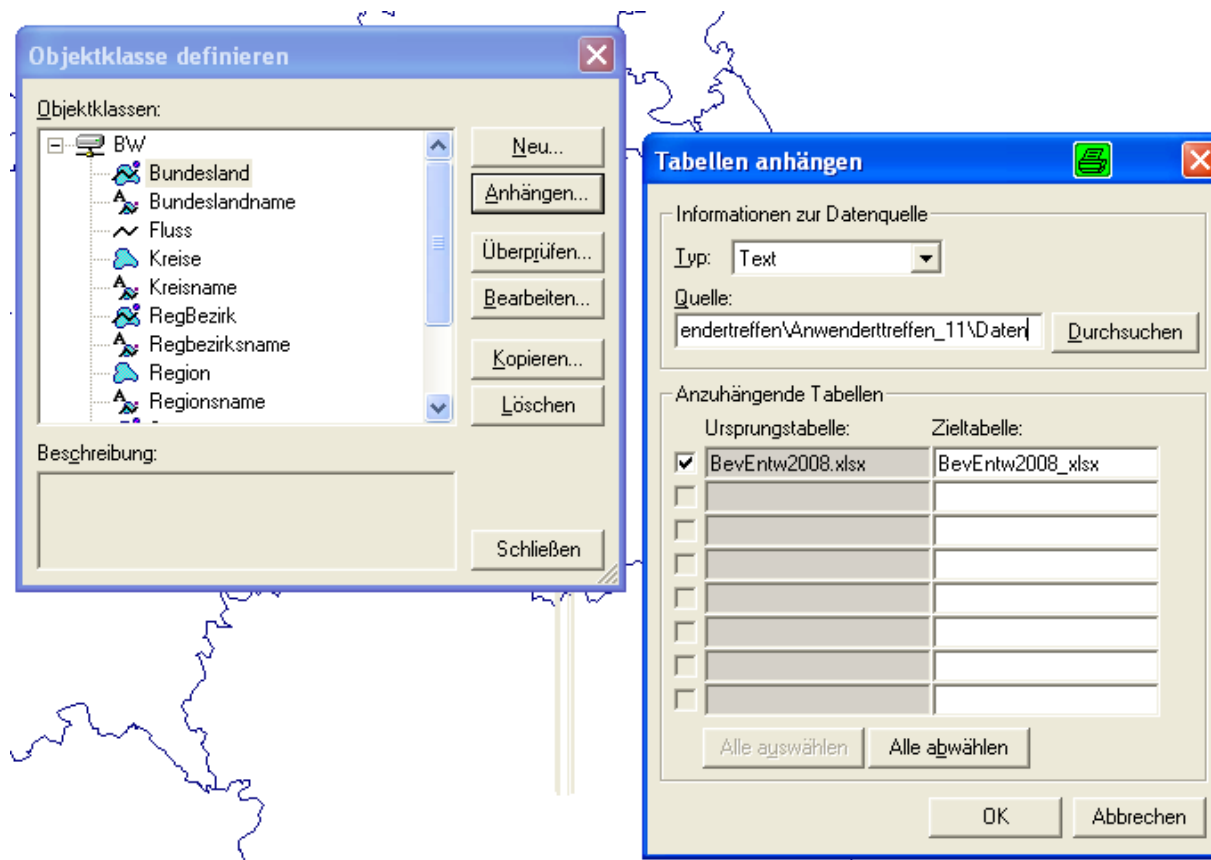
Objektklasse definieren

Objektklassen:

BW
Bundesland
Bundeslandname
Fluss
Kreise
Kreisname
RegBezirk
Regbezirksname
Region
Regionsname

Neu...
Anhängen...
Überprüfen...
Bearbeiten...
Kopieren...
Löschen

Beschreibung:

Schließen

Tabellen anhängen

Informationen zur Datenquelle
Typ: Text
Quelle: endertreffen\Anwenderttreffen_11\Daten
Durchsuchen

Anzuhängende Tabellen

| | Ursprungstabelle: | Zieltabelle: |
|---|---|---|
| ✓ | BevEntw2008.xlsx | BevEntw2008_xlsx |
| | | |
| | | |
| | | |
| | | |
| | | |
| | | |
| | | |

Alle auswählen
Alle abwählen

OK
Abbrechen